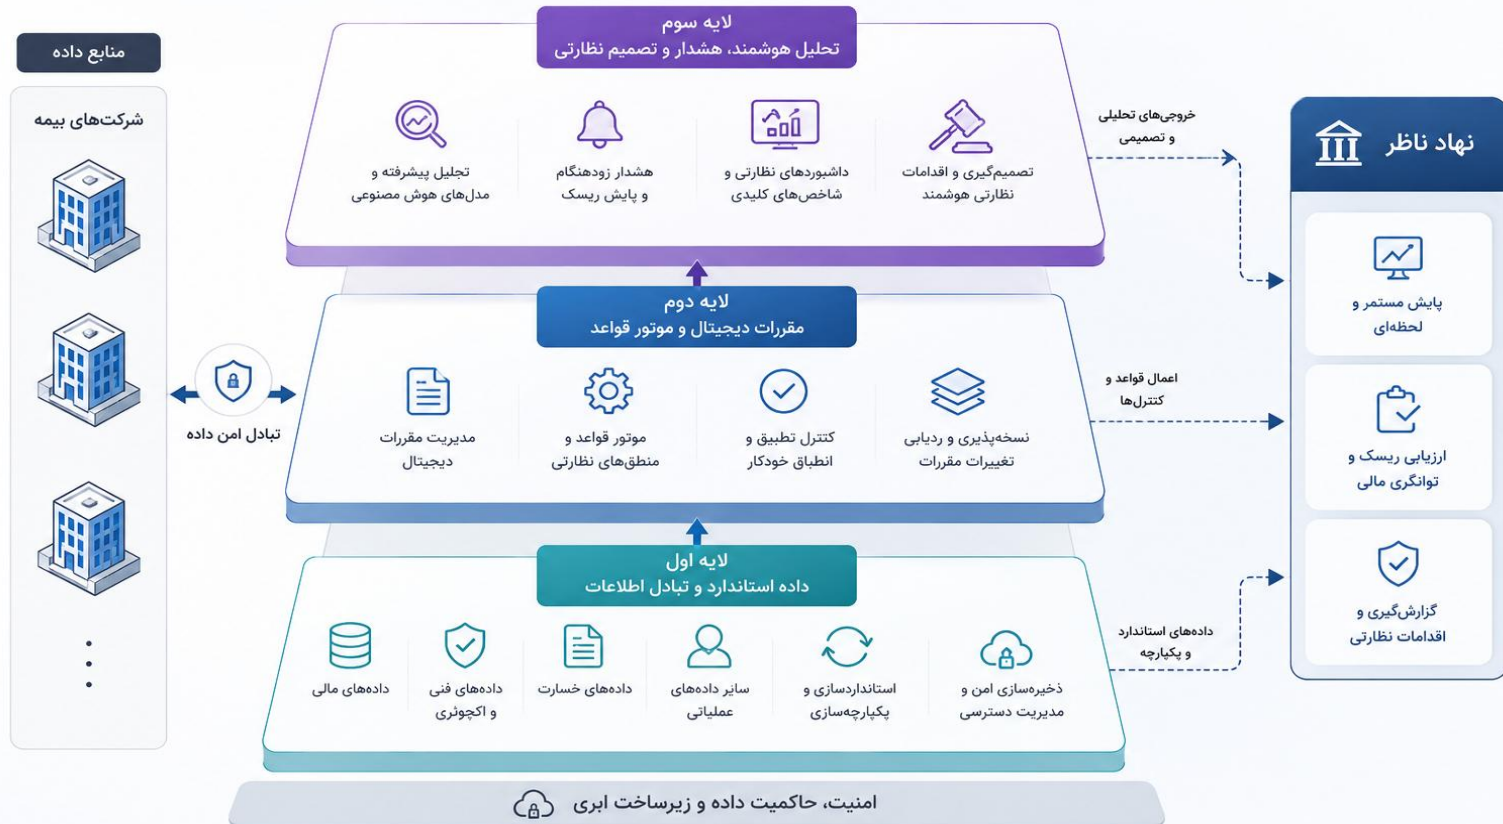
منابع داده

شرکت‌های بیمه

تبادل امن داده

لایه سوم
تحلیل هوشمند، هشدار و تصمیم نظارتی

تصمیم‌گیری و اقدامات نظارتی هوشمند

داشبوردهای نظارتی و شاخص‌های کلیدی

هشدار زودهنگام و پایش ریسک

تحلیل پیشرفته و مدل‌های هوش مصنوعی

لایه دوم
مقررات دیجیتال و موتور قواعد

نسخه‌پذیری و ردیابی تغییرات مقررات

کنترل تطبیق و انطباق خودکار

موتور قواعد و منطق‌های نظارتی

مدیریت مقررات دیجیتال

لایه اول
داده استاندارد و تبادل اطلاعات

ذخیره‌سازی امن و مدیریت دسترسی

استانداردسازی و یکپارچه‌سازی

سایر داده‌های عملیاتی

داده‌های خسارت

داده‌های فنی و اکچوئری

داده‌های مالی

امنیت، حاکمیت داده و زیرساخت ابری

خروجی‌های تحلیلی و تصمیمی

اعمال قواعد و کنترل‌ها

داده‌های استاندارد و یکپارچه

نهاد ناظر

پایش مستمر و لحظه‌ای

ارزیابی ریسک و توانگری مالی

گزارش‌گیری و اقدامات نظارتی